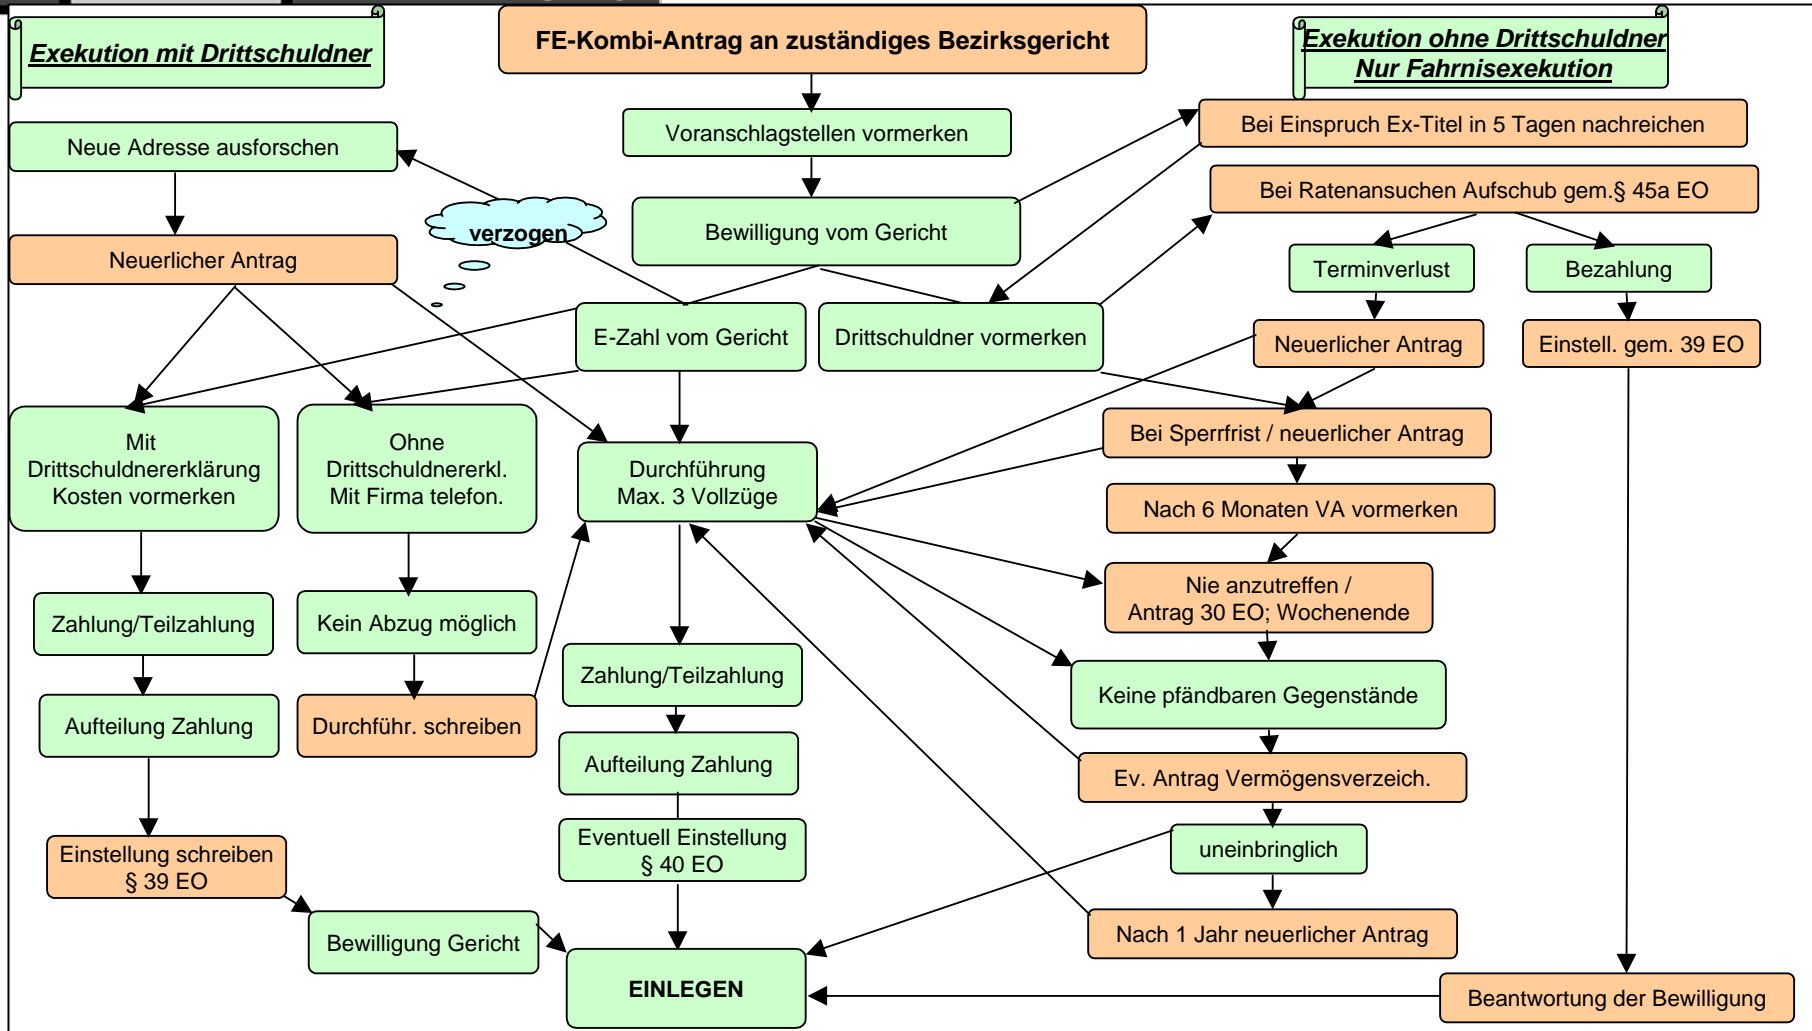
Exekution mit Drittschuldner

FE-Kombi-Antrag an zuständiges Bezirksgericht

Exekution ohne Drittschuldner
Nur Fahrnisexekution

Neue Adresse ausforschen

Voranschlagstellen vormerken

Bei Einspruch Ex-Titel in 5 Tagen nachreichen

Bei Ratenansuchen Aufschub gem.§ 45a EO

verzogen

Bewilligung vom Gericht

Neuerlicher Antrag

Terminverlust

Bezahlung

E-Zahl vom Gericht

Drittschuldner vormerken

Neuerlicher Antrag

Einstell. gem. 39 EO

Mit Drittschuldnererklärung Kosten vormerken

Ohne Drittschuldnererkl. Mit Firma telefon.

Durchführung Max. 3 Vollzüge

Bei Sperrfrist / neuerlicher Antrag

Nach 6 Monaten VA vormerken

Nie anzutreffen / Antrag 30 EO; Wochenende

Zahlung/Teilzahlung

Kein Abzug möglich

Zahlung/Teilzahlung

Keine pfändbaren Gegenstände

Aufteilung Zahlung

Durchführ. schreiben

Aufteilung Zahlung

Ev. Antrag Vermögensverzeich.

Eventuell Einstellung § 40 EO

uneinbringlich

Einstellung schreiben § 39 EO

Bewilligung Gericht

Nach 1 Jahr neuerlicher Antrag

EINLEGEN

Beantwortung der Bewilligung